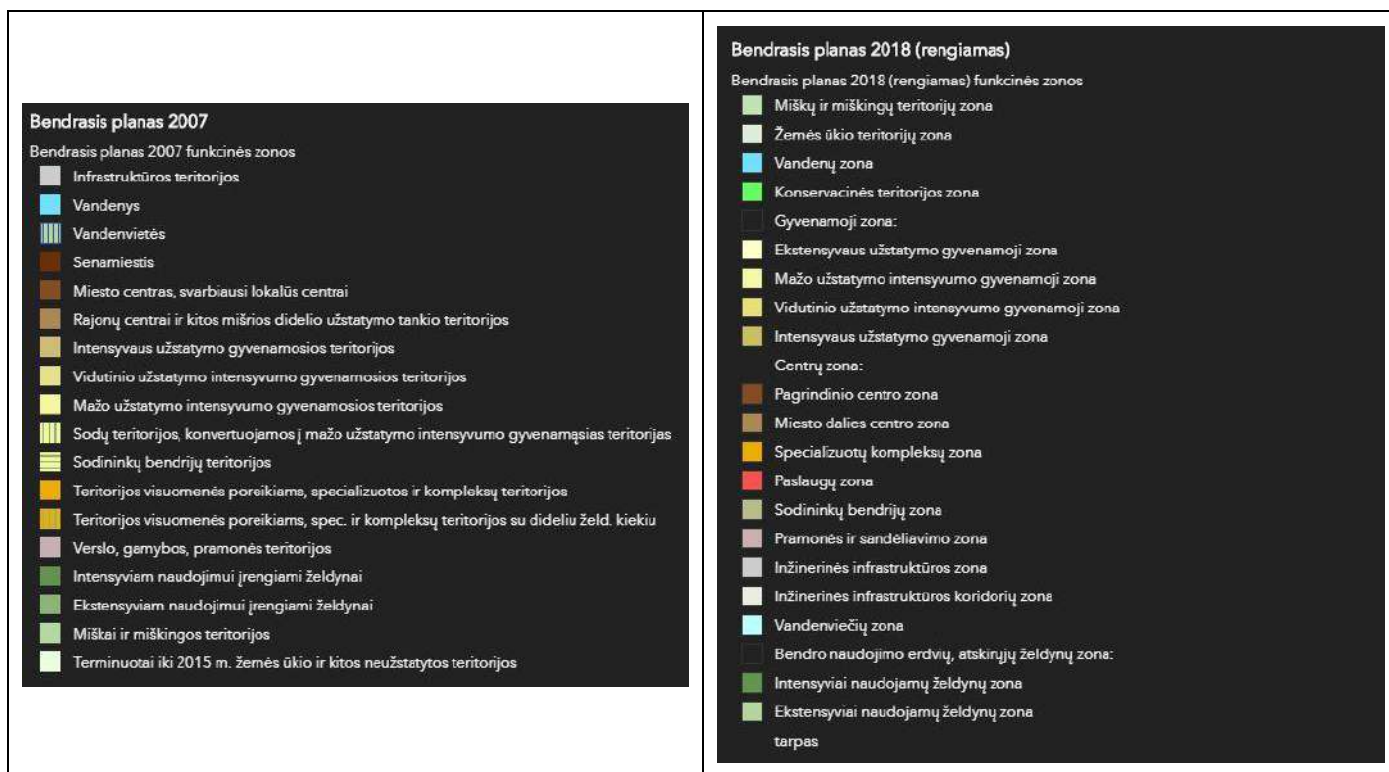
Bendrasis planas 2007

Bendrasis planas 2007 funkcinės zonos

Infrastruktūros teritorijos
Vandenys
Vandenvietės
Senamiestis
Miesto centras, svarbiausi lokalūs centrai
Rajonų centrai ir kitos mišrios didelio užstatymo tankio teritorijos
Intensyvaus užstatymo gyvenamosios teritorijos
Vidutinio užstatymo intensyvumo gyvenamosios teritorijos
Mažo užstatymo intensyvumo gyvenamosios teritorijos
Sodų teritorijos, konvertuojamos į mažo užstatymo intensyvumo gyvenamąsias teritorijas
Sodininkų bendrijų teritorijos
Teritorijos visuomenės poreikiams, specializuotos ir kompleksų teritorijos
Teritorijos visuomenės poreikiams, spec. ir kompleksų teritorijos su dideliu želd. kiekiu
Verslo, gamybos, pramonės teritorijos
Intensyviam naudojimui įrengiami želdynai
Ekstensyviam naudojimui įrengiami želdynai
Miškai ir miškingos teritorijos
Terminuotai iki 2015 m. žemės ūkio ir kitos neužstatytos teritorijos

Bendrasis planas 2018 (rengiamas)

Bendrasis planas 2018 (rengiamas) funkcinės zonos

Miškų ir miškingų teritorijų zona
Žemės ūkio teritorijų zona
Vandenų zona
Konservacinės teritorijos zona
Gyvenamoji zona:
Ekstensyvaus užstatymo gyvenamoji zona
Mažo užstatymo intensyvumo gyvenamoji zona
Vidutinio užstatymo intensyvumo gyvenamoji zona
Intensyvaus užstatymo gyvenamoji zona
Centrų zona:
Pagrindinio centro zona
Miesto dalies centro zona
Specializuotų kompleksų zona
Paslaugų zona
Sodininkų bendrijų zona
Pramonės ir sandėliavimo zona
Inžinerinės infrastruktūros zona
Inžinerinės infrastruktūros koridorių zona
Vandenviečių zona
Bendro naudojimo erdvių, atskirųjų želdynų zona:
Intensyviai naudojamų želdynų zona
Ekstensyviai naudojamų želdynų zona
tarpas